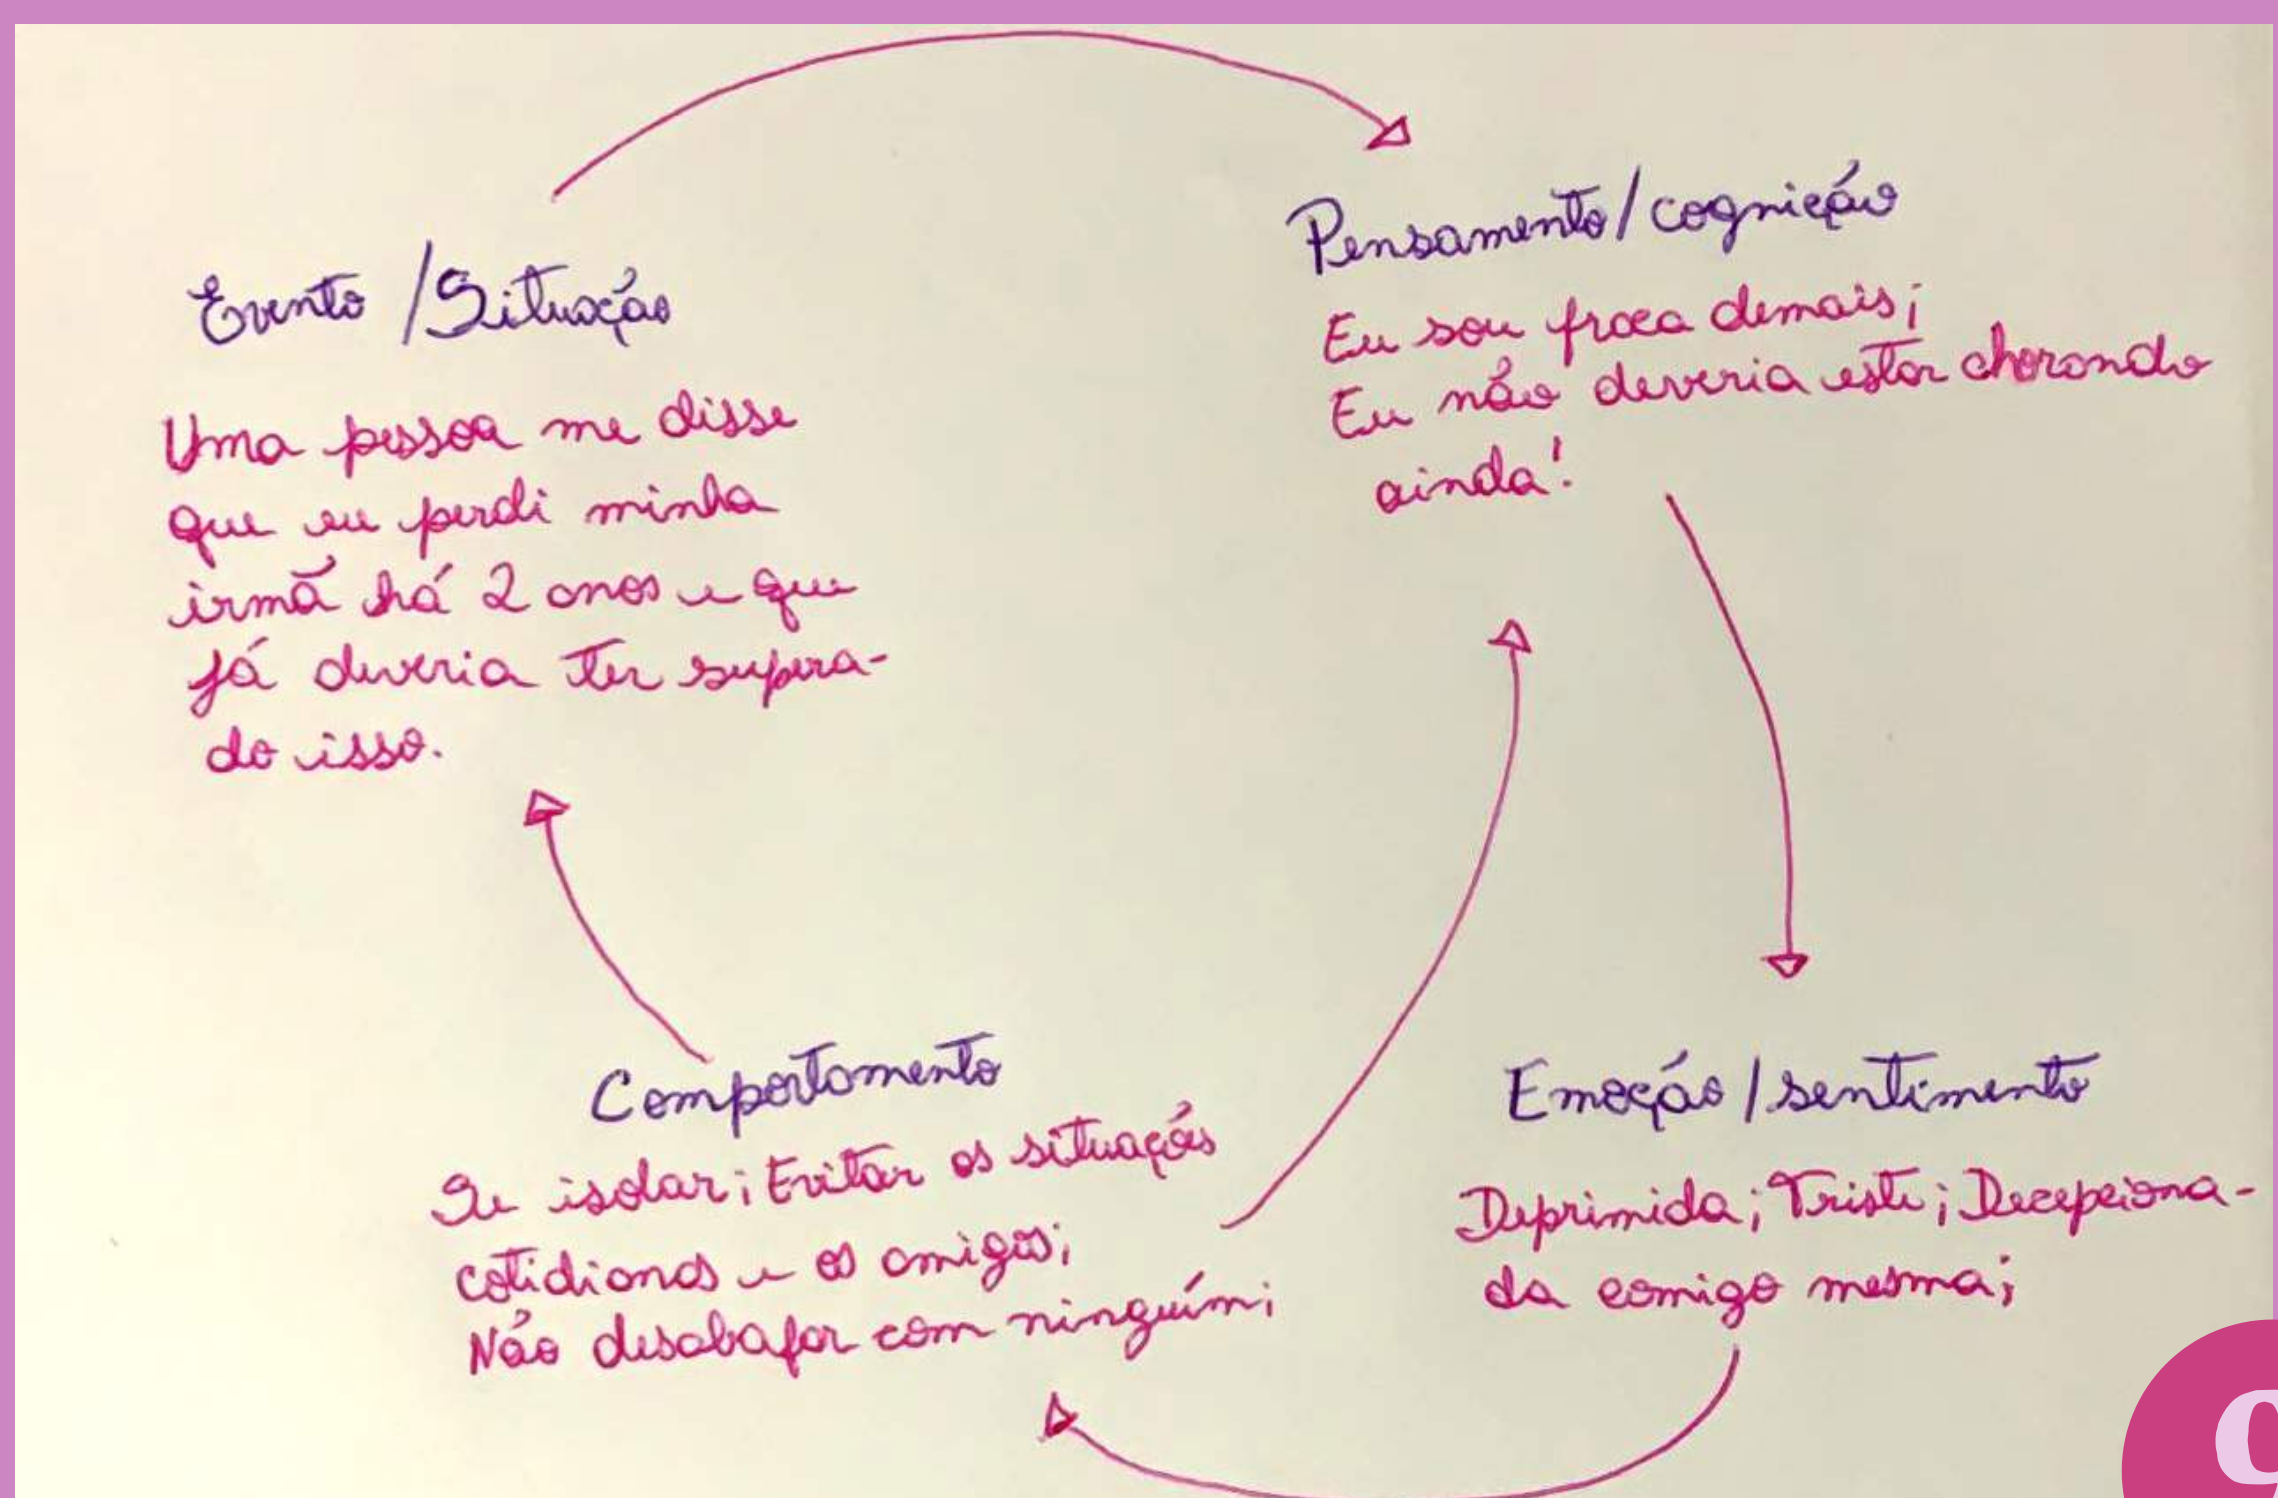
Evento /Situação

Uma pessoa me disse que eu perdi minha irmã há 2 anos e que já deveria ter superado isso.

Pensamento/cognição

Eu sou fraca demais; Eu não deveria estar chorando ainda!

Emoção / sentimento

Deprimida; Triste; Decepcionada comigo mesma;

Comportamento

Se isolar; Evitar as situações cotidianas e os amigos; Não desabafar com ninguém;